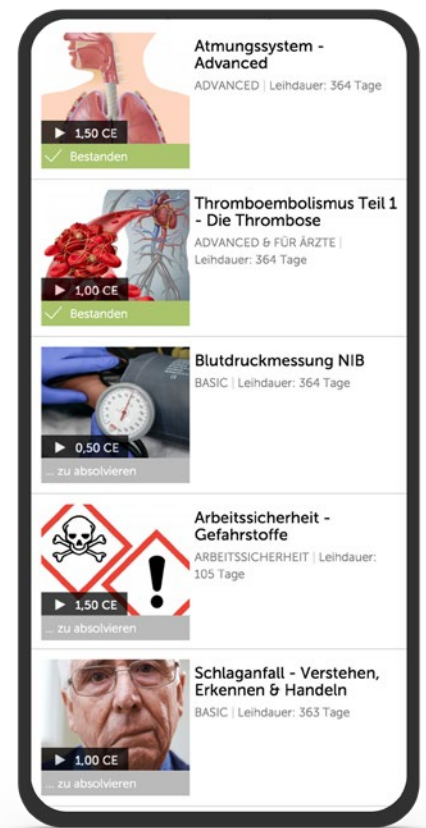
▶ 1,50 CE
✓ Bestanden

Atmungssystem - Advanced
ADVANCED | Leihdauer: 364 Tage

▶ 1,00 CE
✓ Bestanden

Thromboembolismus Teil 1 - Die Thrombose
ADVANCED & FÜR ÄRZTE | Leihdauer: 364 Tage

▶ 0,50 CE
... zu absolvieren

Blutdruckmessung NIB
BASIC | Leihdauer: 364 Tage

▶ 1,50 CE
... zu absolvieren

Arbeitssicherheit - Gefahrstoffe
ARBEITSSICHERHEIT | Leihdauer: 105 Tage

▶ 1,00 CE
... zu absolvieren

Schlaganfall - Verstehen, Erkennen & Handeln
BASIC | Leihdauer: 363 Tage